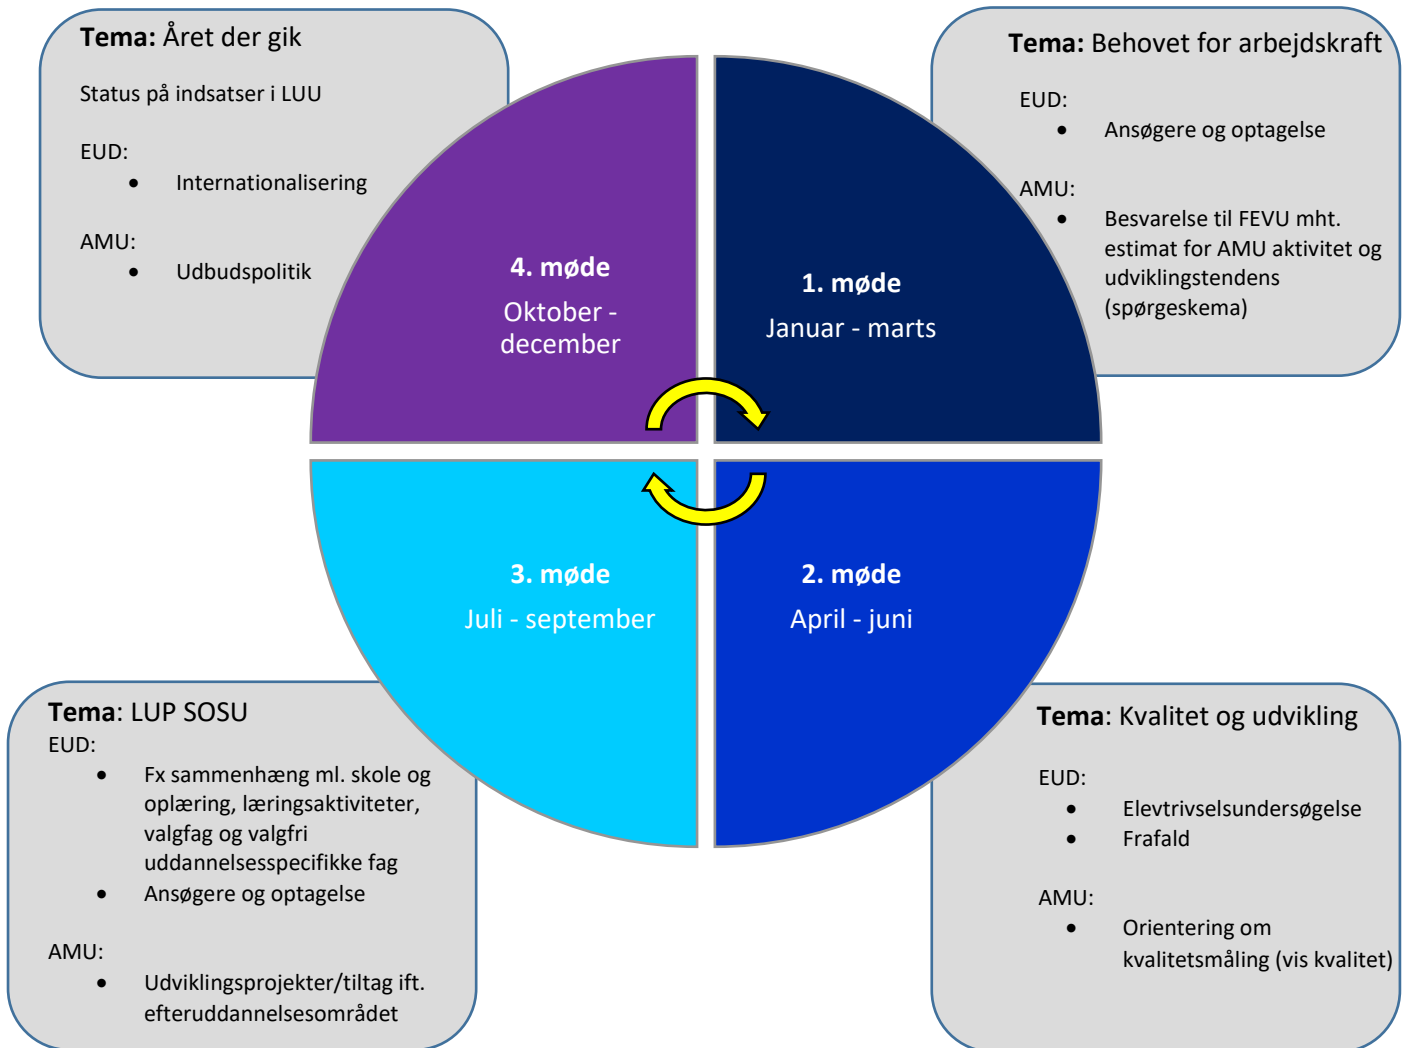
**Tema:** Året der gik

Status på indsatser i LUU

EUD:
- Internationalisering

AMU:
- Udbudspolitik

**Tema:** Behovet for arbejdskraft

EUD:
- Ansøgere og optagelse

AMU:
- Besvarelse til FEVU mht. estimat for AMU aktivitet og udviklingstendens (spørgeskema)

**4. møde**
Oktober - december

**1. møde**
Januar - marts

**3. møde**
Juli - september

**2. møde**
April - juni

**Tema**: LUP SOSU
EUD:
- Fx sammenhæng ml. skole og oplæring, læringsaktiviteter, valgfag og valgfri uddannelsesspecifikke fag
- Ansøgere og optagelse

AMU:
- Udviklingsprojekter/tiltag ift. efteruddannelsesområdet

**Tema**: Kvalitet og udvikling

EUD:
- Elevtrivselsundersøgelse
- Frafald

AMU:
- Orientering om kvalitetsmåling (vis kvalitet)